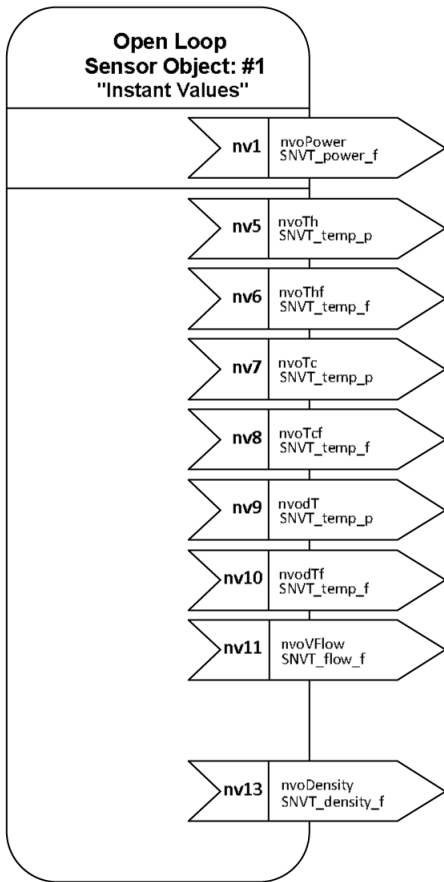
Open Loop
Sensor Object: #1
"Instant Values"

nv1 nvoPower
SNVT_power_f

nv5 nvoTh
SNVT_temp_p

nv6 nvoThf
SNVT_temp_f

nv7 nvoTc
SNVT_temp_p

nv8 nvoTcf
SNVT_temp_f

nv9 nvodT
SNVT_temp_p

nv10 nvodTf
SNVT_temp_f

nv11 nvoVFlow
SNVT_flow_f

nv13 nvoDensity
SNVT_density_f